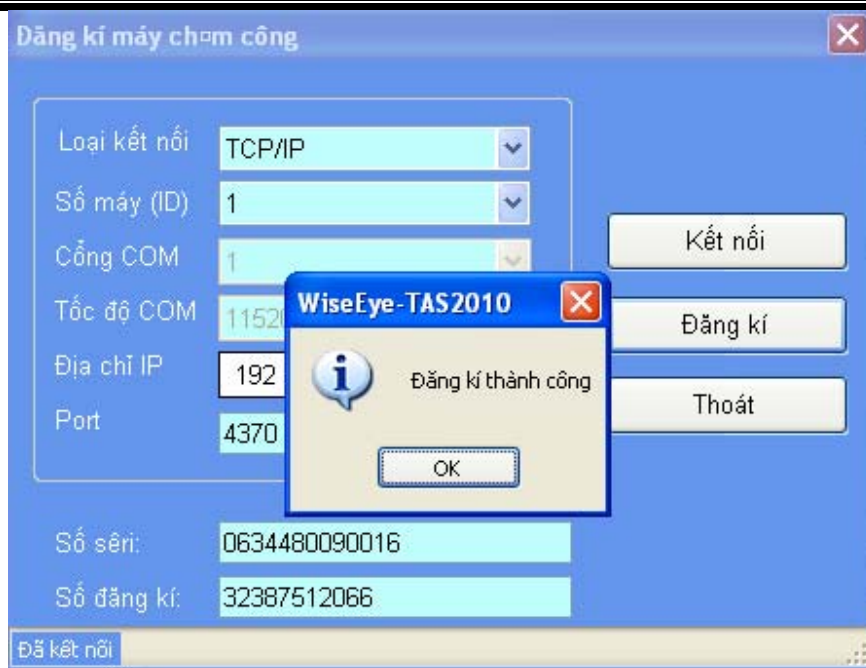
Đăng kí máy ch▫m công

Loại kết nối
TCP/IP
Số máy (ID)
1
Cổng COM
1
Tốc độ COM
1152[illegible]
Địa chỉ IP
192
Port
4370

Kết nối
Đăng kí
Thoát

WiseEye-TAS2010
Đăng kí thành công
OK

Số sêri:
0634480090016
Số đăng kí:
32387512066

Đã kết nối